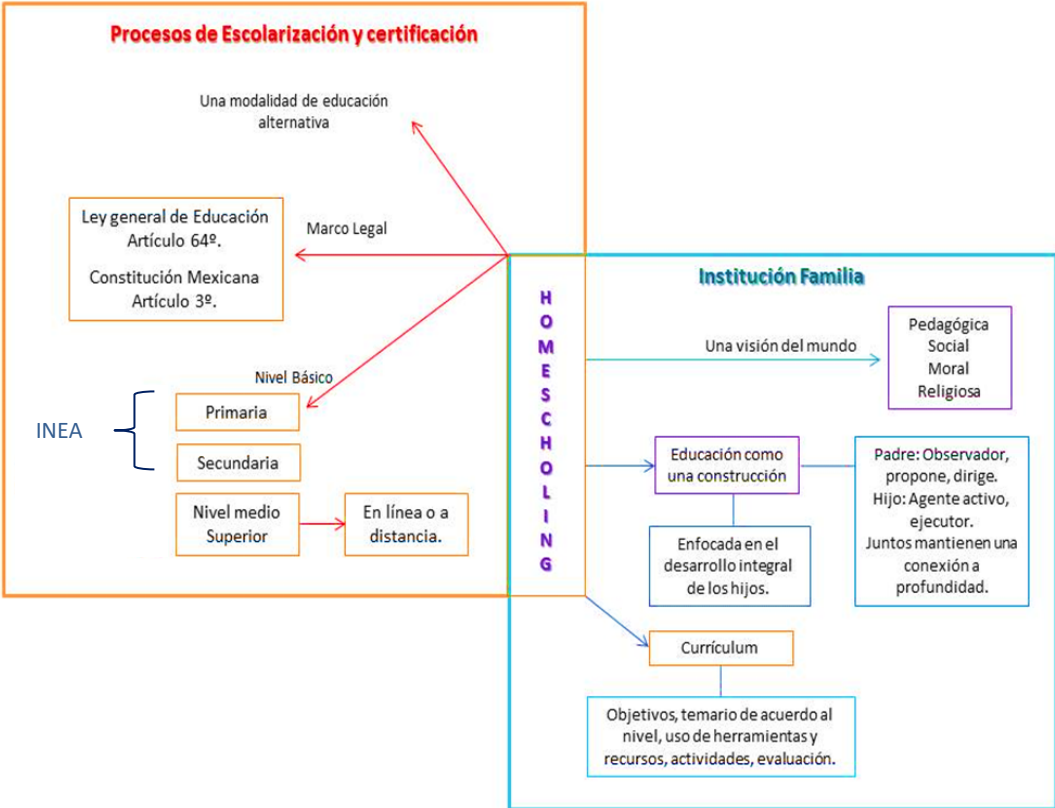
Procesos de Escolarización y certificación

Una modalidad de educación alternativa

Marco Legal

Ley general de Educación Artículo 64º.

Constitución Mexicana Artículo 3º.

Nivel Básico

INEA

Primaria

Secundaria

Nivel medio Superior

En línea o a distancia.

H O M E S C H O L I N G

Institución Familia

Una visión del mundo

Pedagógica
Social
Moral
Religiosa

Educación como una construcción

Padre: Observador, propone, dirige.
Hijo: Agente activo, ejecutor.
Juntos mantienen una conexión a profundidad.

Enfocada en el desarrollo integral de los hijos.

Currículum

Objetivos, temario de acuerdo al nivel, uso de herramientas y recursos, actividades, evaluación.